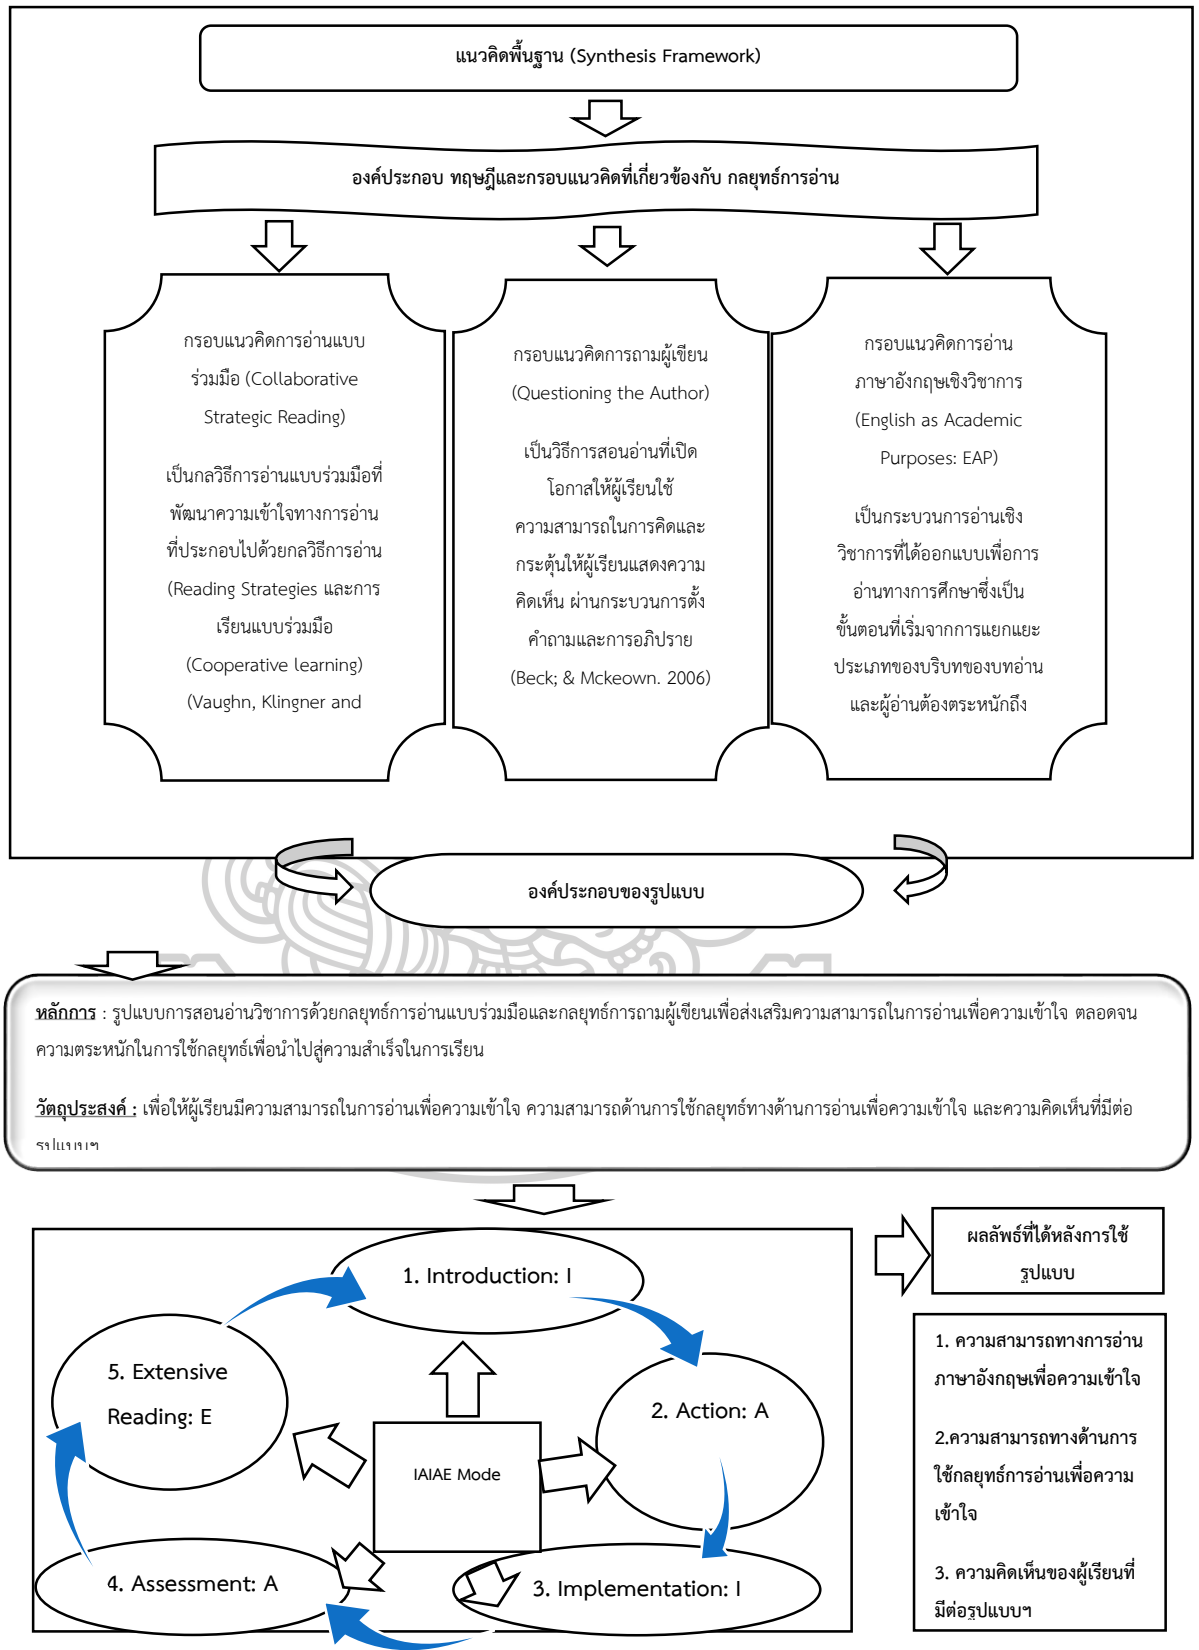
แนวคิดพื้นฐาน (Synthesis Framework)

องค์ประกอบ ทฤษฎีและกรอบแนวคิดที่เกี่ยวข้องกับ กลยุทธ์การอ่าน

กรอบแนวคิดการอ่านแบบร่วมมือ (Collaborative Strategic Reading)

เป็นกลวิธีการอ่านแบบร่วมมือที่พัฒนาความเข้าใจทางการอ่านที่ประกอบไปด้วยกลวิธีการอ่าน (Reading Strategies และการเรียนแบบร่วมมือ (Cooperative learning) (Vaughn, Klingner and

กรอบแนวคิดการถามผู้เขียน (Questioning the Author)

เป็นวิธีการสอนอ่านที่เปิดโอกาสให้ผู้เรียนใช้ความสามารถในการคิดและกระตุ้นให้ผู้เรียนแสดงความคิดเห็น ผ่านกระบวนการตั้งคำถามและการอภิปราย (Beck; & Mckeown. 2006)

กรอบแนวคิดการอ่านภาษาอังกฤษเชิงวิชาการ (English as Academic Purposes: EAP)

เป็นกระบวนการอ่านเชิงวิชาการที่ได้ออกแบบเพื่อการอ่านทางการศึกษาซึ่งเป็นขั้นตอนที่เริ่มจากการแยกแยะประเภทของบริบทของบทอ่านและผู้อ่านต้องตระหนักถึง

องค์ประกอบของรูปแบบ

หลักการ : รูปแบบการสอนอ่านวิชาการด้วยกลยุทธ์การอ่านแบบร่วมมือและกลยุทธ์การถามผู้เขียนเพื่อส่งเสริมความสามารถในการอ่านเพื่อความเข้าใจ ตลอดจนความตระหนักในการใช้กลยุทธ์เพื่อนำไปสู่ความสำเร็จในการเรียน

วัตถุประสงค์ : เพื่อให้ผู้เรียนมีความสามารถในการอ่านเพื่อความเข้าใจ ความสามารถด้านการใช้กลยุทธ์ทางด้านการอ่านเพื่อความเข้าใจ และความคิดเห็นที่มีต่อรูปแบบฯ

1. Introduction: I

2. Action: A

3. Implementation: I

4. Assessment: A

5. Extensive Reading: E

IAIAE Mode

ผลลัพธ์ที่ได้หลังการใช้รูปแบบ

1. ความสามารถทางการอ่านภาษาอังกฤษเพื่อความเข้าใจ

2.ความสามารถทางด้านการใช้กลยุทธ์การอ่านเพื่อความเข้าใจ

3. ความคิดเห็นของผู้เรียนที่มีต่อรูปแบบฯ